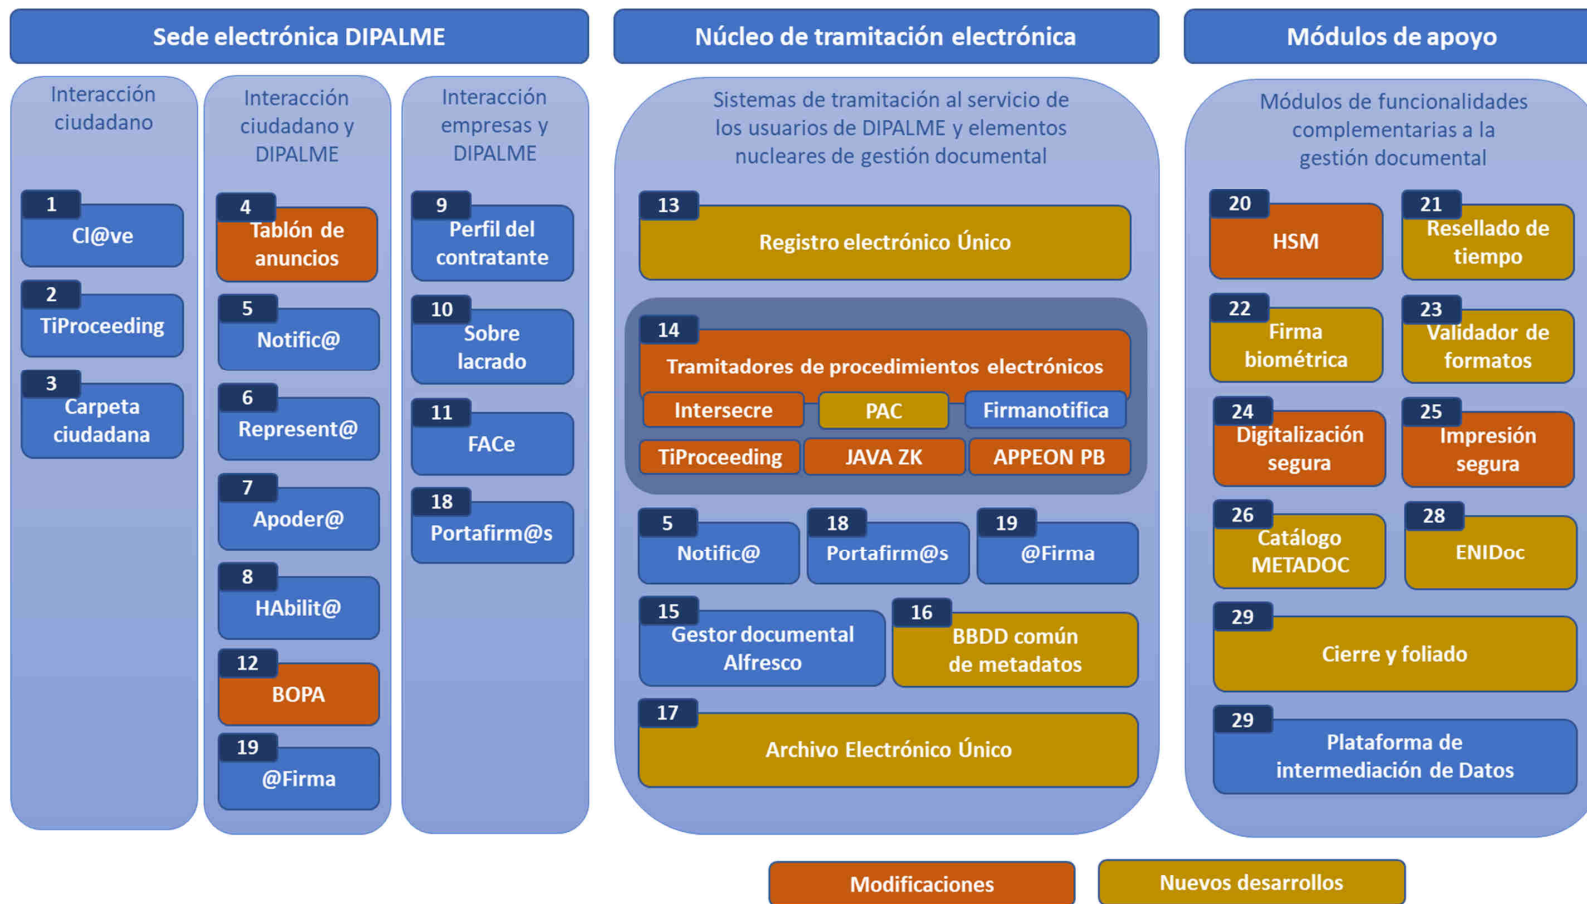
Sede electrónica DIPALME

Interacción ciudadano

1 Cl@ve

2 TiProceeding

3 Carpeta ciudadana

Interacción ciudadano y DIPALME

4 Tablón de anuncios

5 Notific@

6 Represent@

7 Apoder@

8 HAbilit@

12 BOPA

19 @Firma

Interacción empresas y DIPALME

9 Perfil del contratante

10 Sobre lacrado

11 FACe

18 Portafirm@s

Núcleo de tramitación electrónica

Sistemas de tramitación al servicio de los usuarios de DIPALME y elementos nucleares de gestión documental

13 Registro electrónico Único

14 Tramitadores de procedimientos electrónicos

Intersecre

PAC

Firmanotifica

TiProceeding

JAVA ZK

APPEON PB

5 Notific@

18 Portafirm@s

19 @Firma

15 Gestor documental Alfresco

16 BBDD común de metadatos

17 Archivo Electrónico Único

Módulos de apoyo

Módulos de funcionalidades complementarias a la gestión documental

20 HSM

21 Resellado de tiempo

22 Firma biométrica

23 Validador de formatos

24 Digitalización segura

25 Impresión segura

26 Catálogo METADOC

28 ENIDoc

29 Cierre y foliado

29 Plataforma de intermediación de Datos

Modificaciones

Nuevos desarrollos